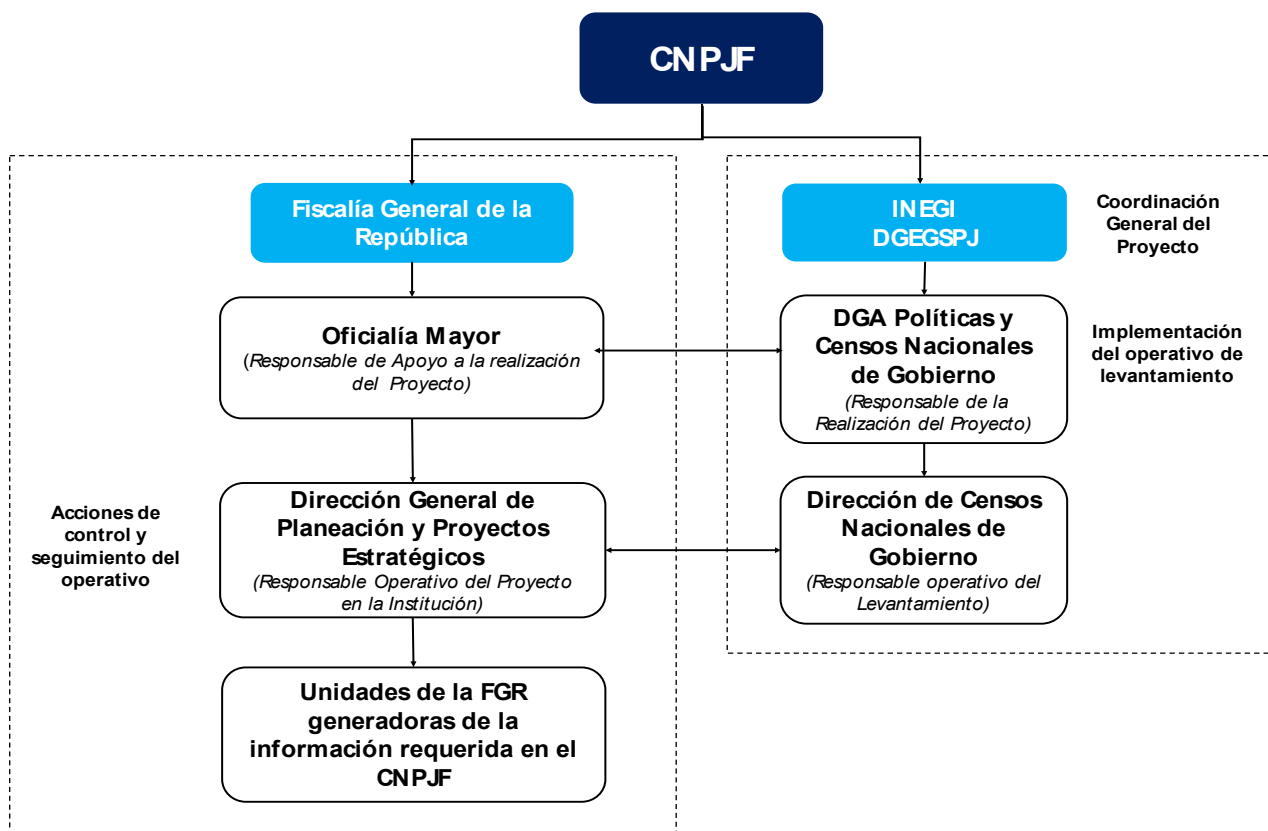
CNPJF

Fiscalía General de la República

Oficialía Mayor
(Responsable de Apoyo a la realización del Proyecto)

Acciones de control y seguimiento del operativo

Dirección General de Planeación y Proyectos Estratégicos
(Responsable Operativo del Proyecto en la Institución)

Unidades de la FGR generadoras de la información requerida en el CNPJF

INEGI
DGEGSPJ

Coordinación General del Proyecto

DGA Políticas y Censos Nacionales de Gobierno
(Responsable de la Realización del Proyecto)

Implementación del operativo de levantamiento

Dirección de Censos Nacionales de Gobierno
(Responsable operativo del Levantamiento)